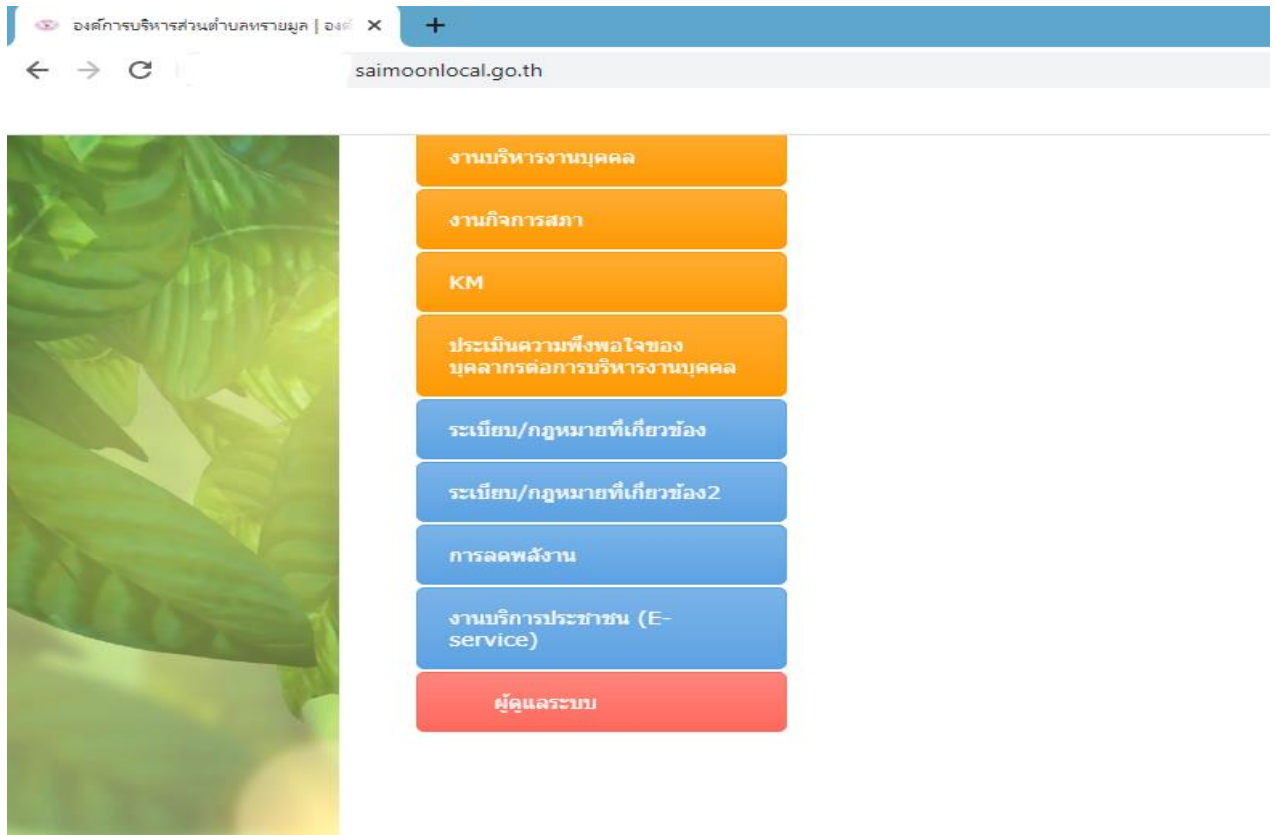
องค์การบริหารส่วนตำบลทรายมูล | องค์ ×

+

saimoonlocal.go.th

งานบริหารงานบุคคล

งานกิจการสภา

KM

ประเมินความพึงพอใจของบุคลากรต่อการบริหารงานบุคคล

ระเบียบ/กฎหมายที่เกี่ยวข้อง

ระเบียบ/กฎหมายที่เกี่ยวข้อง2

การลดพลังงาน

งานบริการประชาชน (E-service)

ผู้ดูแลระบบ